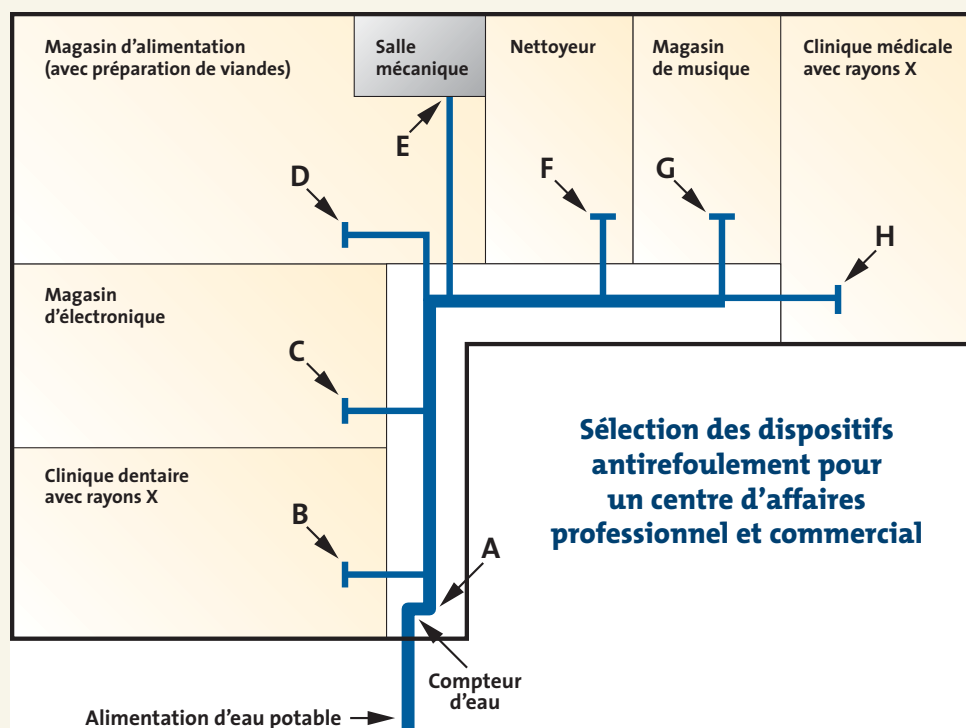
Magasin d'alimentation (avec préparation de viandes)

Salle mécanique

Nettoyeur

Magasin de musique

Clinique médicale avec rayons X

E

D

F

G

H

Magasin d'électronique

C

Sélection des dispositifs antirefoulement pour un centre d'affaires professionnel et commercial

Clinique dentaire avec rayons X

B

A

Compteur d'eau

Alimentation d'eau potable